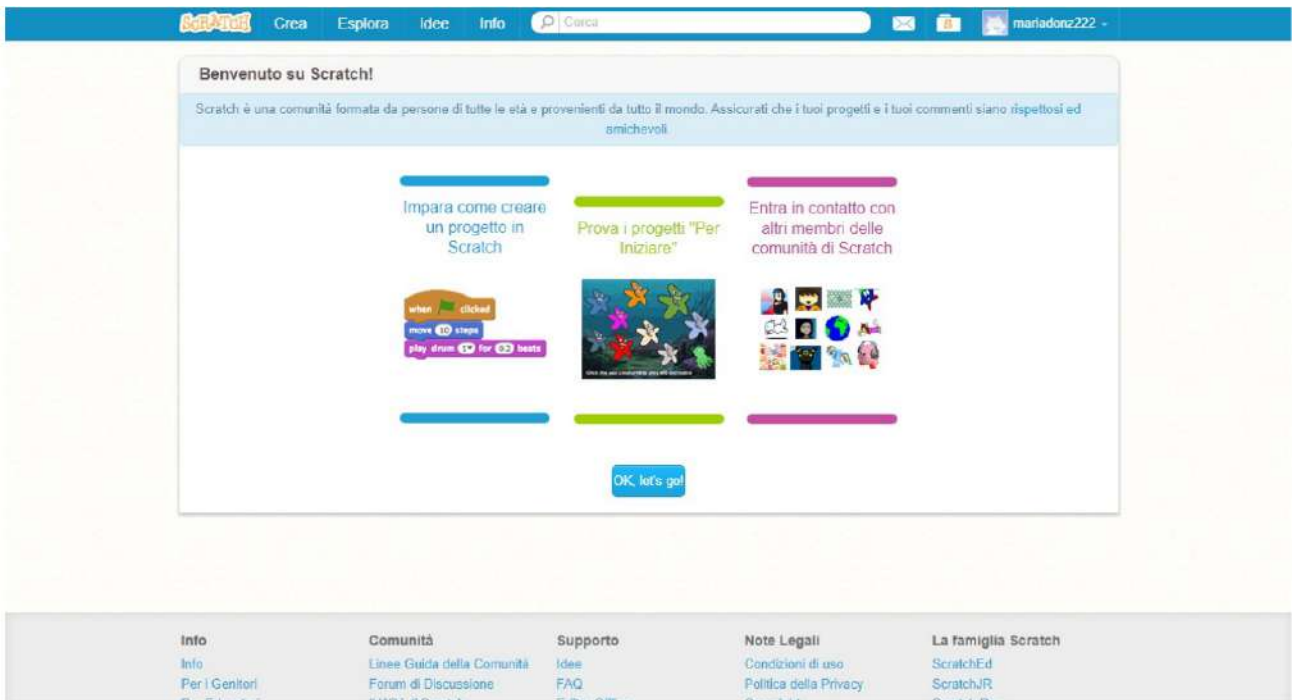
SCRATCH Crea Esplora Idee Info Cerca mariadonz222

Benvenuto su Scratch!

Scratch è una comunità formata da persone di tutte le età e provenienti da tutto il mondo. Assicurati che i tuoi progetti e i tuoi commenti siano rispettosi ed amichevoli.

Impara come creare un progetto in Scratch

when clicked
move 10 steps
play drum 1 for 0.2 beats

Prova i progetti "Per Iniziare"

Entra in contatto con altri membri delle comunità di Scratch

OK, let's go!

| Info | Comunità | Supporto | Note Legali | La famiglia Scratch |
|---|---|---|---|---|
| Info | Linee Guida della Comunità | Idee | Condizioni di uso | ScratchEd |
| Per i Genitori | Forum di Discussione | FAQ | Politica della Privacy | ScratchJR |